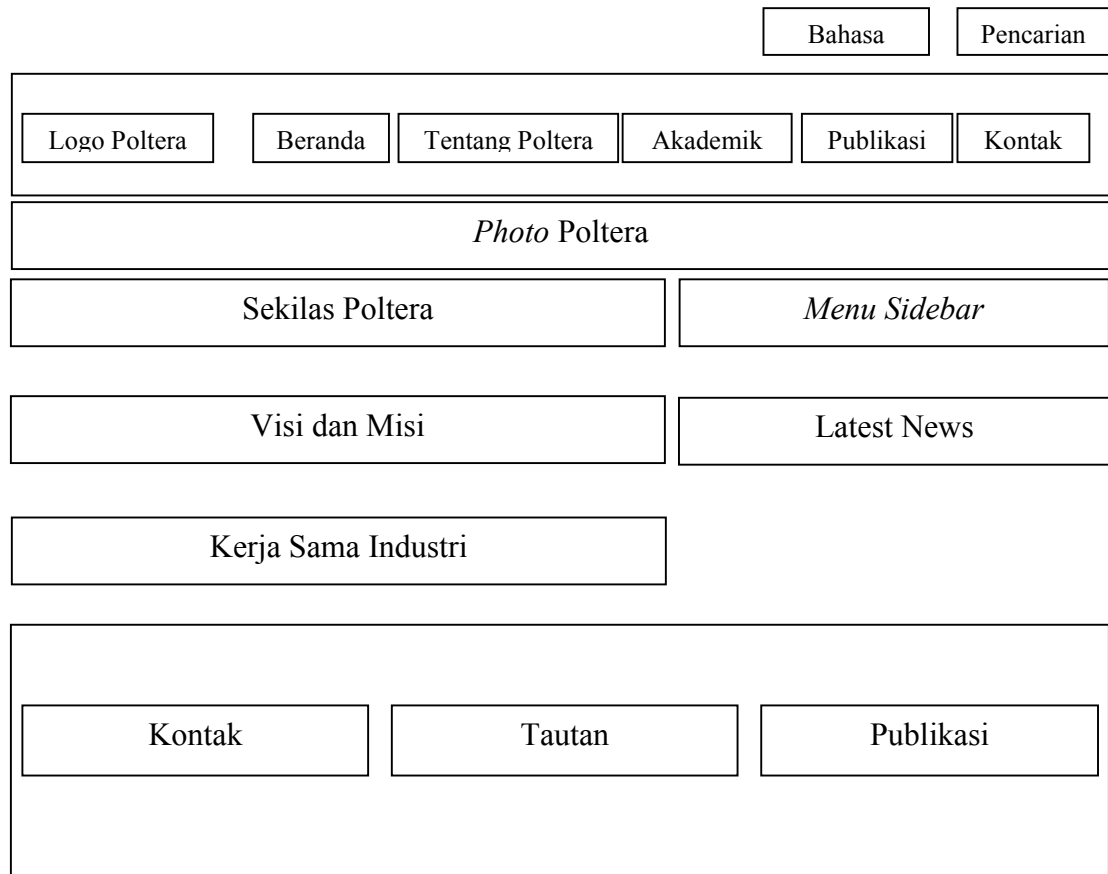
Bahasa

Pencarian

Logo Poltera

Beranda

Tentang Poltera

Akademik

Publikasi

Kontak

Photo Poltera

Sekilas Poltera

Menu Sidebar

Visi dan Misi

Latest News

Kerja Sama Industri

Kontak

Tautan

Publikasi